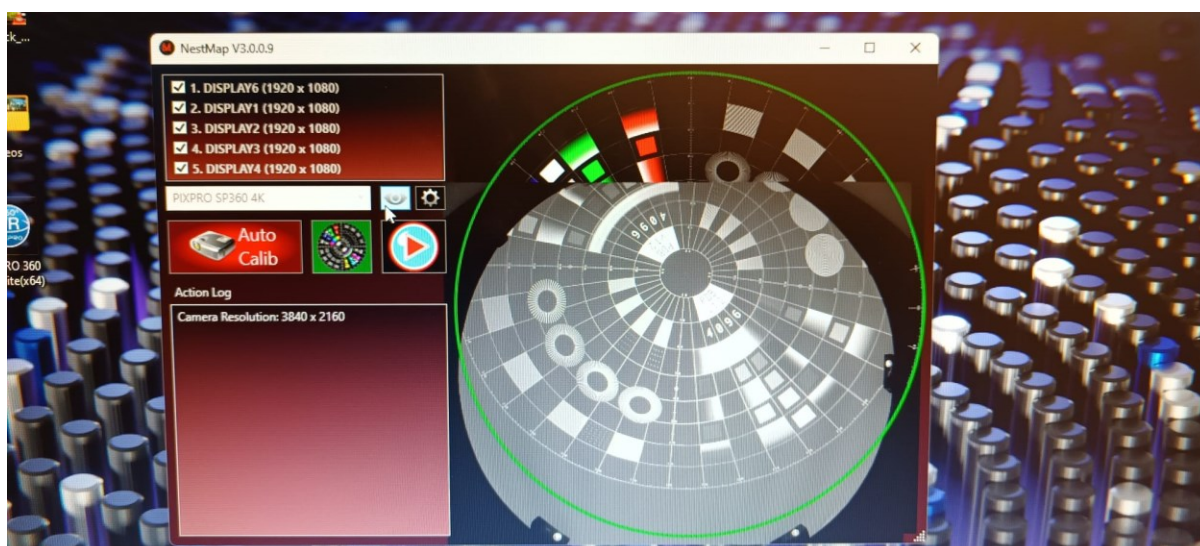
ck_...

eos

RO 360
ite(x64)

NestMap V3.0.0.9

1. DISPLAY6 (1920 x 1080)
2. DISPLAY1 (1920 x 1080)
3. DISPLAY2 (1920 x 1080)
4. DISPLAY3 (1920 x 1080)
5. DISPLAY4 (1920 x 1080)

PIXPRO SP360 4K

Auto Calib

Action Log

Camera Resolution: 3840 x 2160

4096

4096